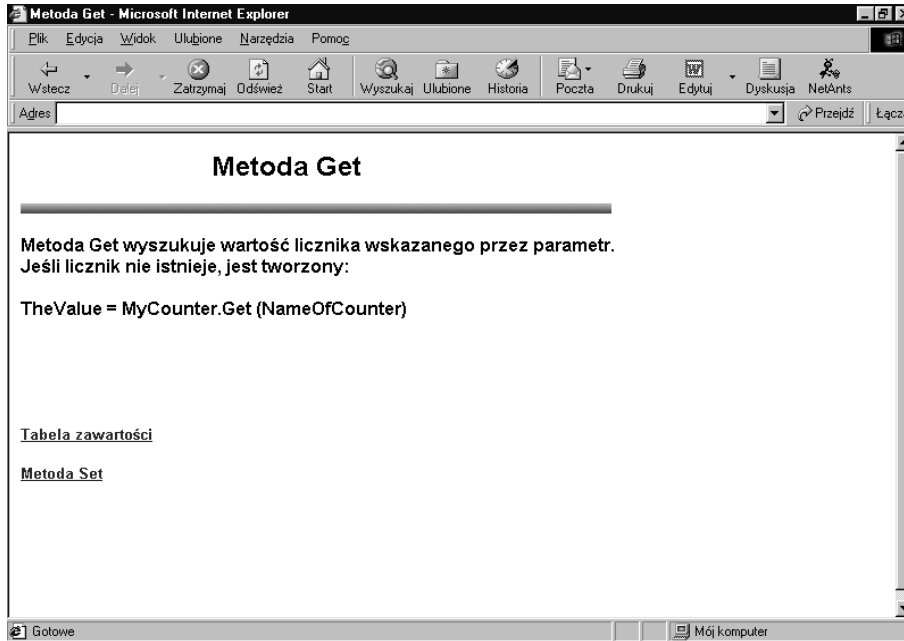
Metoda Get - Microsoft Internet Explorer

Plik Edycja Widok Ulubione Narzędzia Pomoc

Wstecz Dalej Zatrzymaj Odśwież Start Wyszukaj Ulubione Historia Poczta Drukuj Edytuj Dyskusja NetAnts

Adres Przejdź Łącz

Metoda Get

Metoda Get wyszukuje wartość licznika wskazanego przez parametr. Jeśli licznik nie istnieje, jest tworzony:

TheValue = MyCounter.Get (NameOfCounter)

Tabela zawartości

Metoda Set

Gotowe Mój komputer